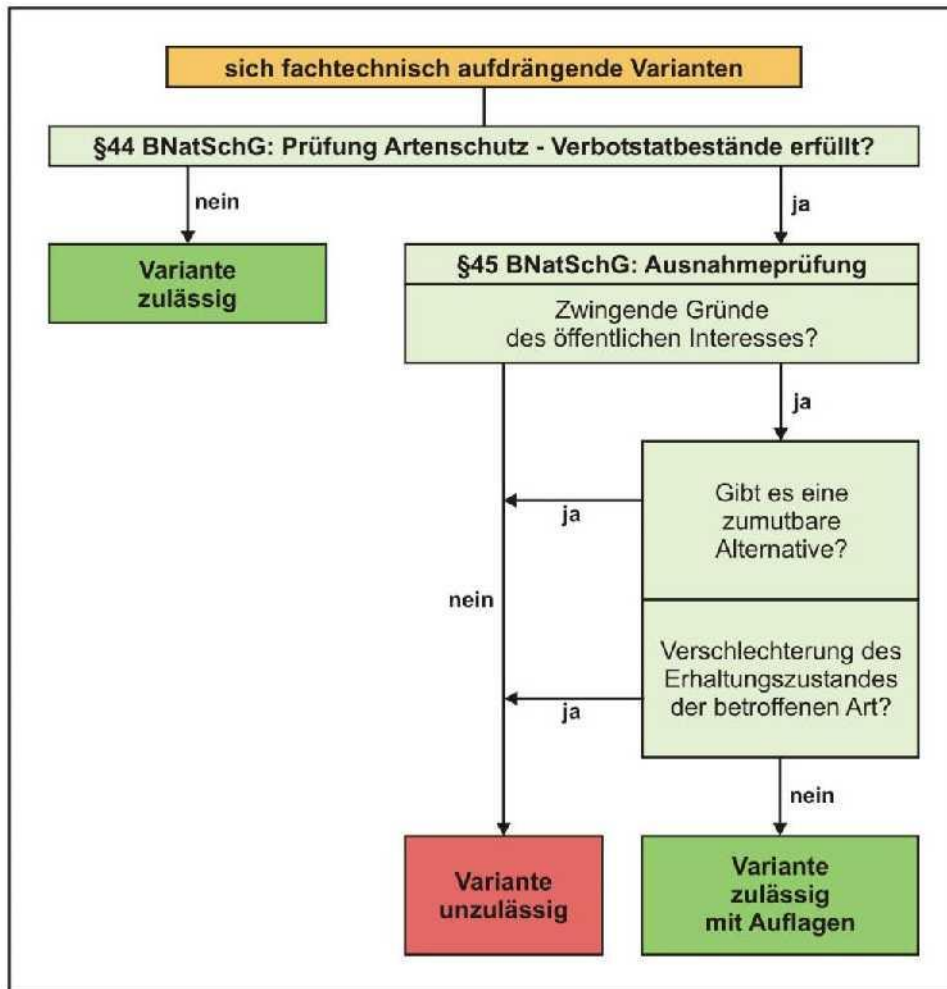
sich fachtechnisch aufdrängende Varianten

§44 BNatSchG: Prüfung Artenschutz - Verbotstatbestände erfüllt?

nein

ja

Variante zulässig

§45 BNatSchG: Ausnahmeprüfung

Zwingende Gründe des öffentlichen Interesses?

ja

ja

Gibt es eine zumutbare Alternative?

nein

Verschlechterung des Erhaltungszustandes der betroffenen Art?

ja

nein

Variante unzulässig

Variante zulässig mit Auflagen